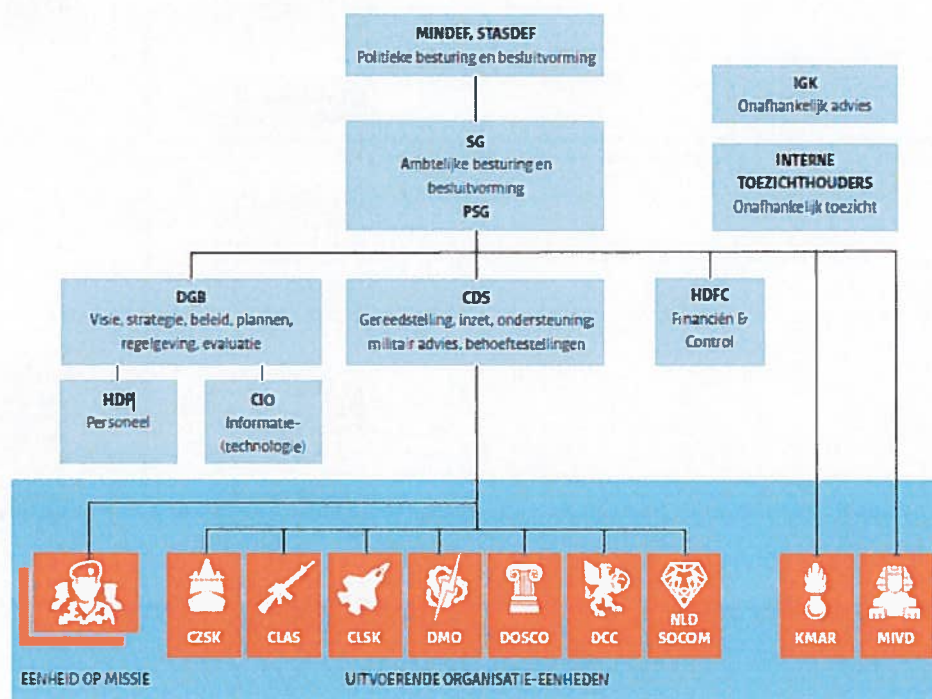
MINDEF, STASDEF
Politieke besturing en besluitvorming

IGK
Onafhankelijk advies

SG
Ambtelijke besturing en besluitvorming
PSG

INTERNE TOEZICHTHOUDERS
Onafhankelijk toezicht

DGB
Visie, strategie, beleid, plannen, regelgeving, evaluatie

CDS
Gereedstelling, inzet, ondersteuning, militair advies, behoeftestellingen

HDFC
Financiën & Control

HDP
Personeel

CIO
Informatie-(technologie)

CZSK
CLAS
CLSK
DMO
DOSCO
DCC
NLD SOCOM
KMAR
MIVD

EENHEID OP MISSIE
UITVOERENDE ORGANISATIE-EENHEDEN